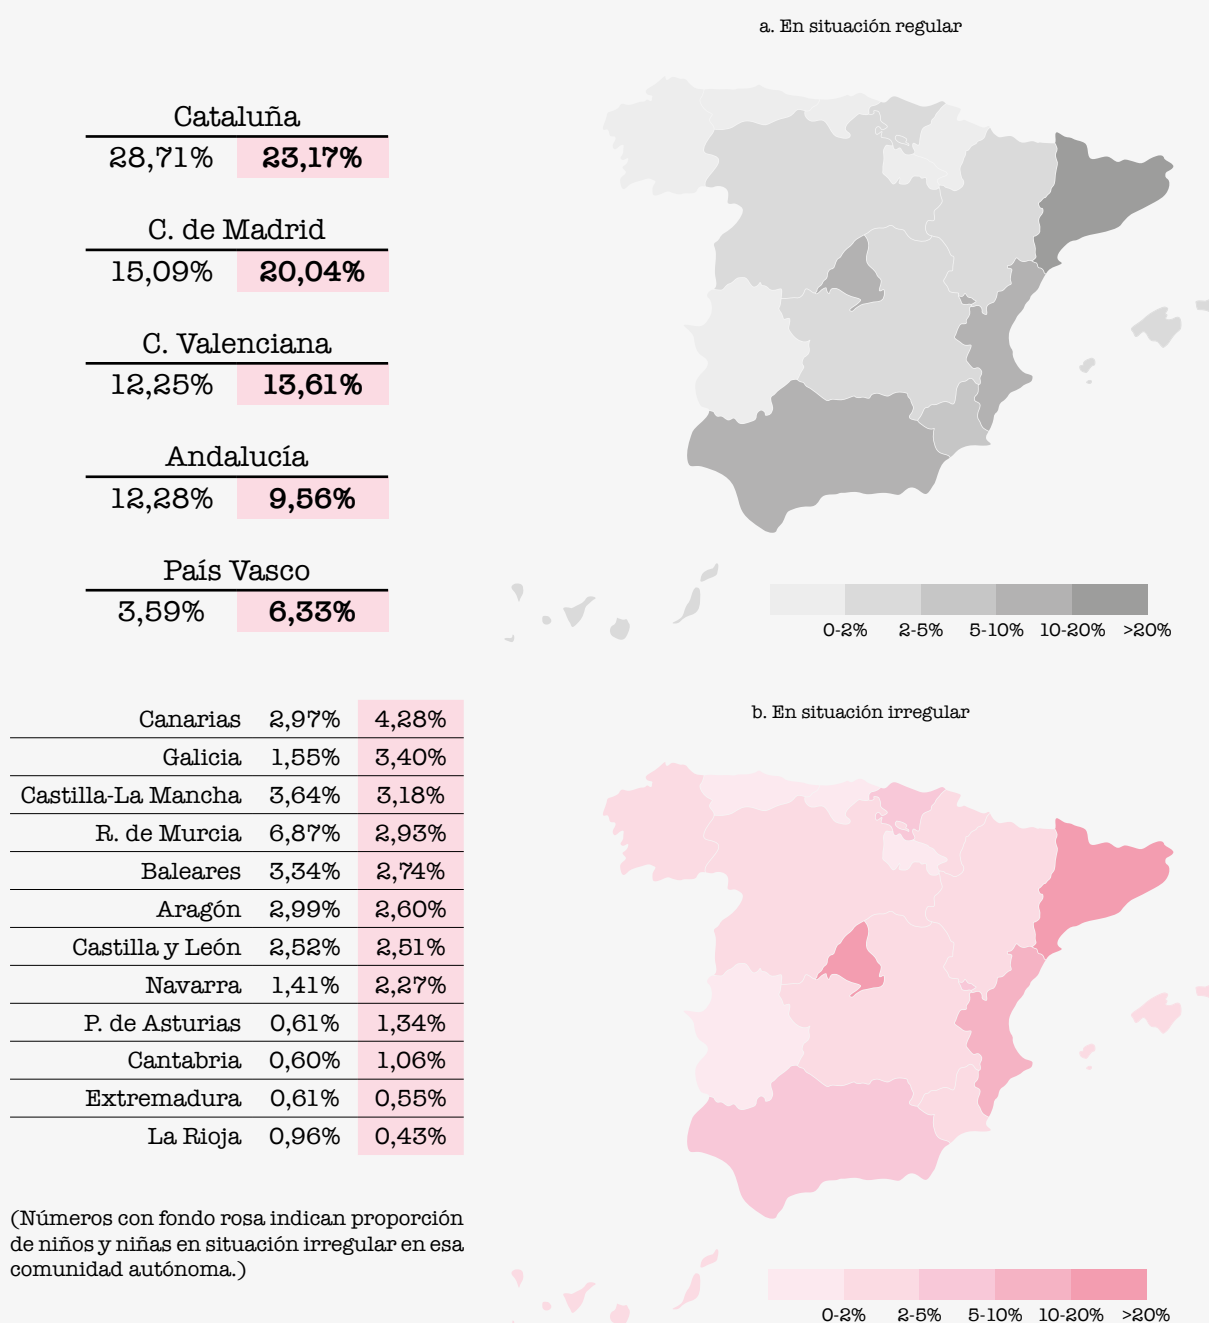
Cataluña

| 28,71% | 23,17% |
|---|---|

C. de Madrid

| 15,09% | 20,04% |
|---|---|

C. Valenciana

| 12,25% | 13,61% |
|---|---|

Andalucía

| 12,28% | 9,56% |
|---|---|

País Vasco

| 3,59% | 6,33% |
|---|---|

| | | |
|---|---|---|
| Canarias | 2,97% | 4,28% |
| Galicia | 1,55% | 3,40% |
| Castilla-La Mancha | 3,64% | 3,18% |
| R. de Murcia | 6,87% | 2,93% |
| Baleares | 3,34% | 2,74% |
| Aragón | 2,99% | 2,60% |
| Castilla y León | 2,52% | 2,51% |
| Navarra | 1,41% | 2,27% |
| P. de Asturias | 0,61% | 1,34% |
| Cantabria | 0,60% | 1,06% |
| Extremadura | 0,61% | 0,55% |
| La Rioja | 0,96% | 0,43% |

(Números con fondo rosa indican proporción de niños y niñas en situación irregular en esa comunidad autónoma.)

a. En situación regular

0-2% 2-5% 5-10% 10-20% >20%

b. En situación irregular

0-2% 2-5% 5-10% 10-20% >20%